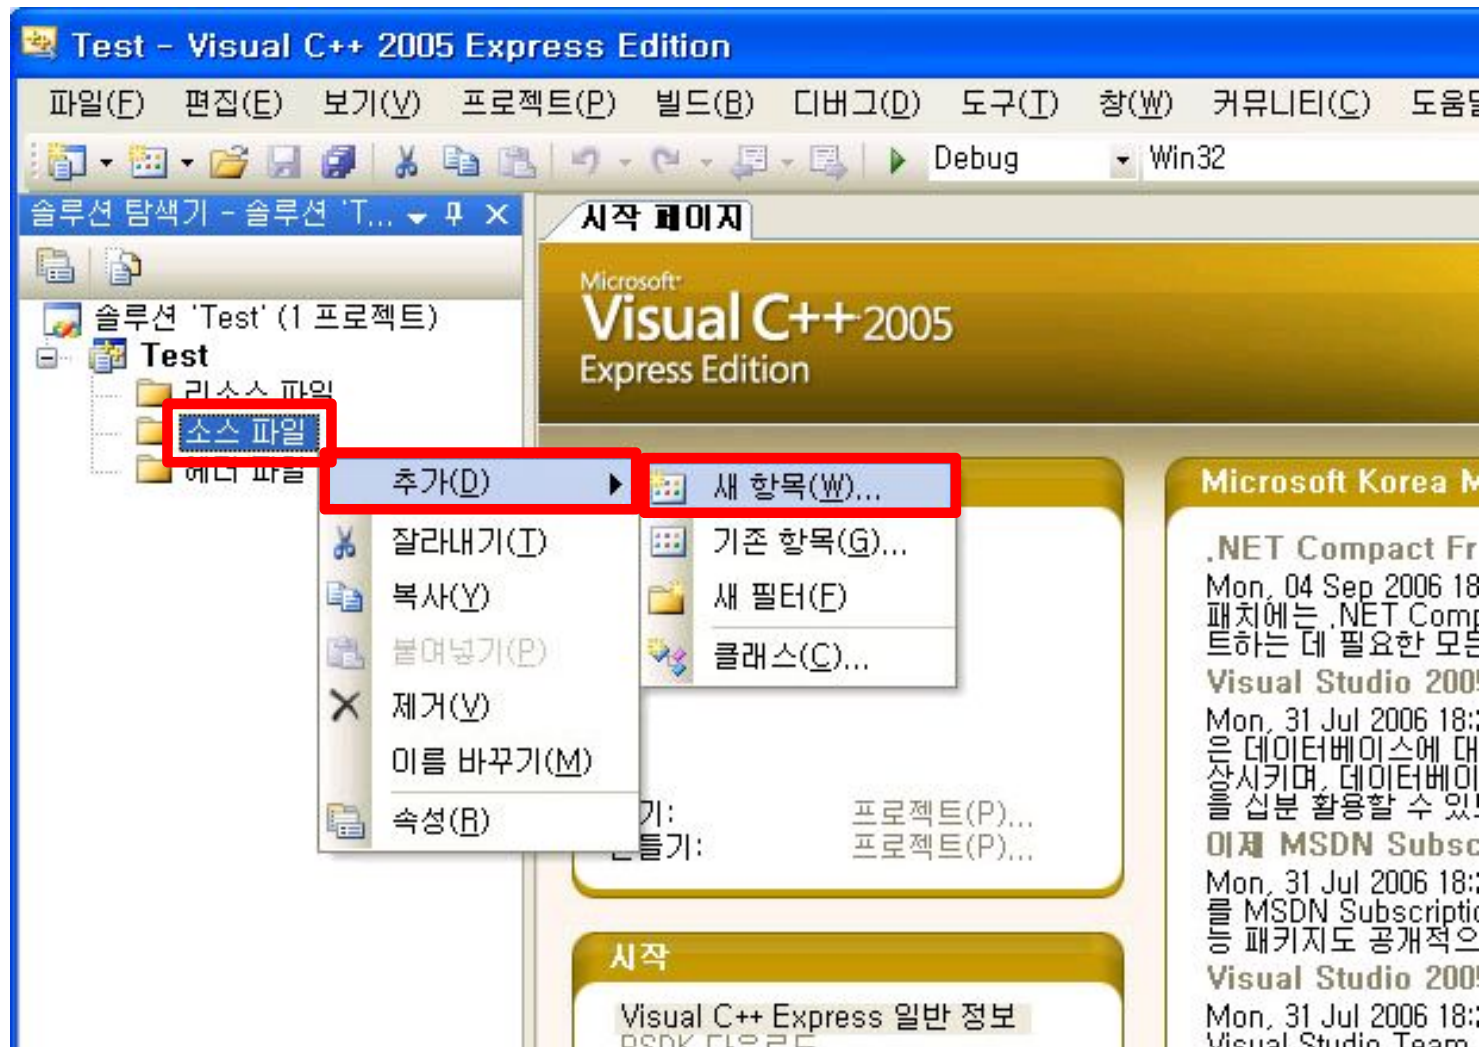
Test - Visual C++ 2005 Express Edition

파일(F) 편집(E) 보기(V) 프로젝트(P) 빌드(B) 디버그(D) 도구(T) 창(W) 커뮤니티(C) 도움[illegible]

Debug Win32

솔루션 탐색기 - 솔루션 'T... ▾ ✕

솔루션 'Test' (1 프로젝트)
Test
리소스 파일
소스 파일
헤더 파일

시작 페이지

Microsoft
Visual C++ 2005
Express Edition

추가(D)
잘라내기(T)
복사(Y)
붙여넣기(P)
제거(V)
이름 바꾸기(M)
속성(R)

새 항목(W)...
기존 항목(G)...
새 필터(F)
클래스(C)...

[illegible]기: 프로젝트(P)...
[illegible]들기: 프로젝트(P)...

시작

Visual C++ Express 일반 정보
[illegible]

Microsoft Korea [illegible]

.NET Compact Fr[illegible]
Mon, 04 Sep 2006 18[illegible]
패치에는 .NET Comp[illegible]
트하는 데 필요한 모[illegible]
Visual Studio 200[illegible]
Mon, 31 Jul 2006 18:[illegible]
은 데이터베이스에 대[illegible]
상시키며, 데이터베이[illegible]
을 십분 활용할 수 있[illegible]
이제 MSDN Subsc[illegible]
Mon, 31 Jul 2006 18:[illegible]
를 MSDN Subscriptio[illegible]
등 패키지도 공개적으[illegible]
Visual Studio 200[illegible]
Mon, 31 Jul 2006 18:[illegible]
Visual Studio Team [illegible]